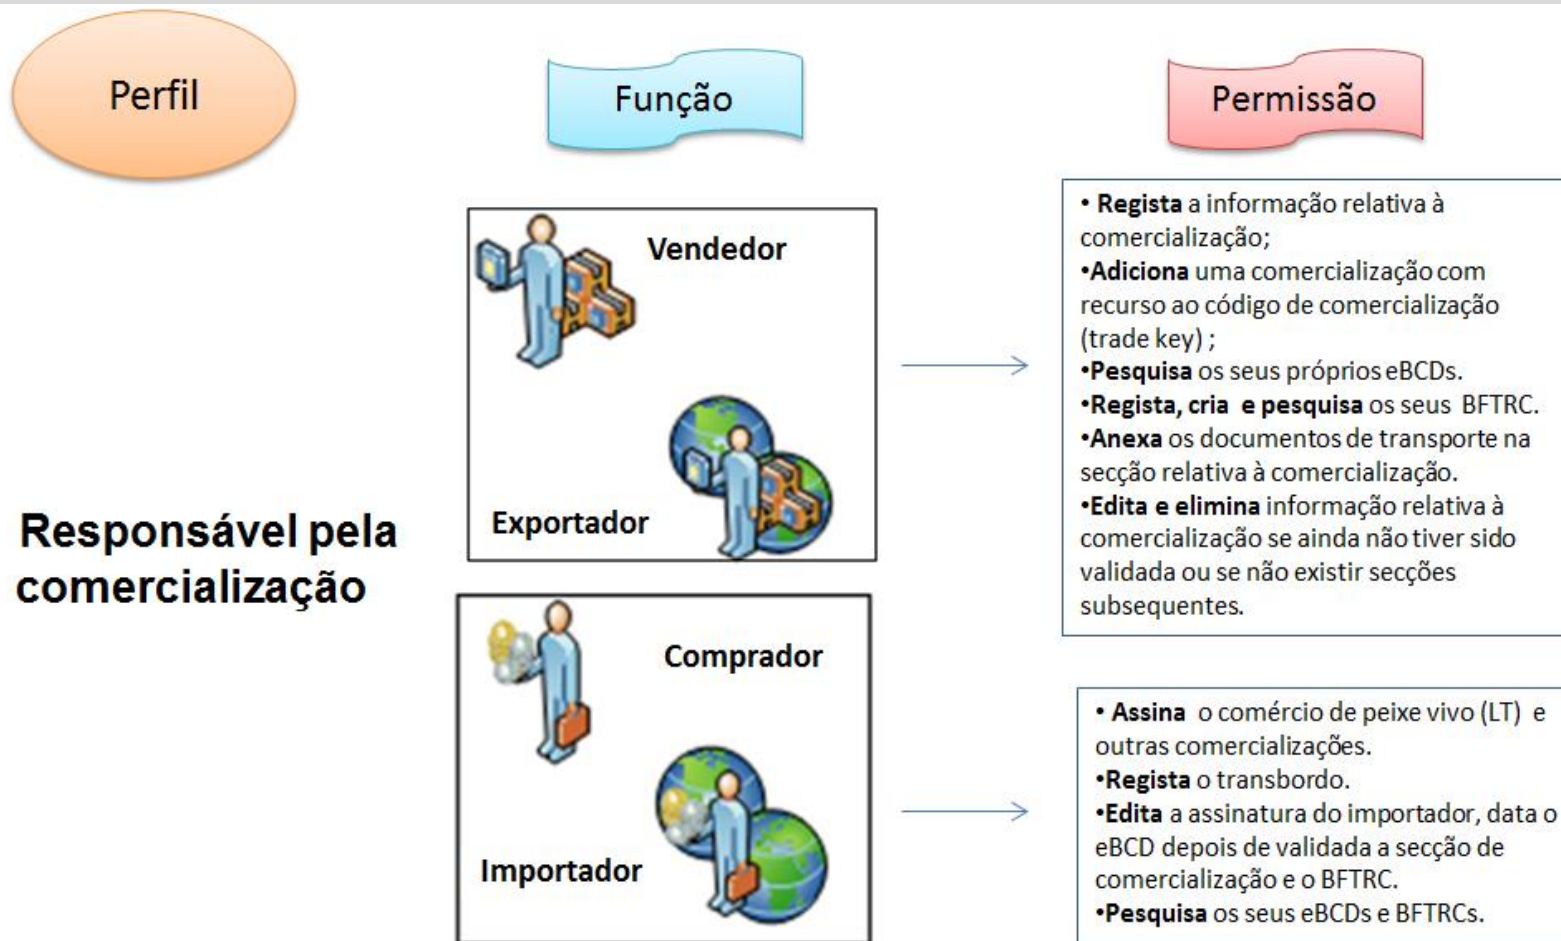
Perfil

Função

Permissão

Responsável pela comercialização

Vendedor

Exportador

• **Regista** a informação relativa à comercialização;
•**Adiciona** uma comercialização com recurso ao código de comercialização (trade key) ;
•**Pesquisa** os seus próprios eBCDs.
•**Regista, cria e pesquisa** os seus BFTRC.
•**Anexa** os documentos de transporte na secção relativa à comercialização.
•**Edita e elimina** informação relativa à comercialização se ainda não tiver sido validada ou se não existir secções subsequentes.

Comprador

Importador

• **Assina** o comércio de peixe vivo (LT) e outras comercializações.
•**Regista** o transbordo.
•**Edita** a assinatura do importador, data o eBCD depois de validada a secção de comercialização e o BFTRC.
•**Pesquisa** os seus eBCDs e BFTRCs.